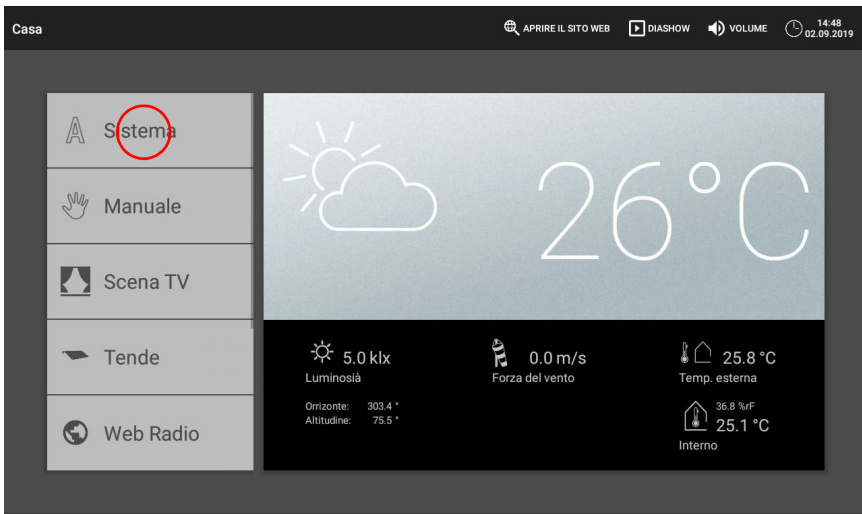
Casa

APRIRE IL SITO WEB DIASHOW VOLUME 14:48 02.09.2019

Sistema

Manuale

Scena TV

Tende

Web Radio

26°C

5.0 klx
Luminosità

Orrizonte: 303.4 °
Altitudine: 75.5 °

0.0 m/s
Forza del vento

25.8 °C
Temp. esterna

36.8 %rF
25.1 °C
Interno